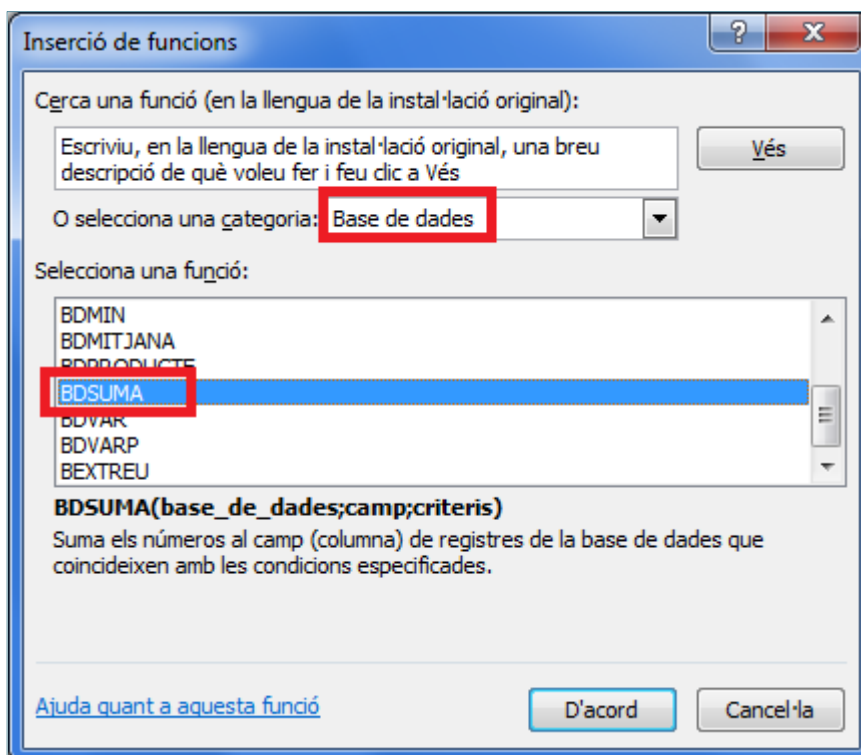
Inserció de funcions

?

X

Cerca una funció (en la llengua de la instal·lació original):

Escriviu, en la llengua de la instal·lació original, una breu descripció de què voleu fer i feu clic a Vés

Vés

O selecciona una categoria: Base de dades

Selecciona una funció:

BDMIN
BDMITJANA
BDPRODUCTE
BDSUMA
BDVAR
BDVARP
BEXTREU

BDSUMA(base_de_dades;camp;criteris)

Suma els números al camp (columna) de registres de la base de dades que coincideixen amb les condicions especificades.

Ajuda quant a aquesta funció

D'acord

Cancel·la